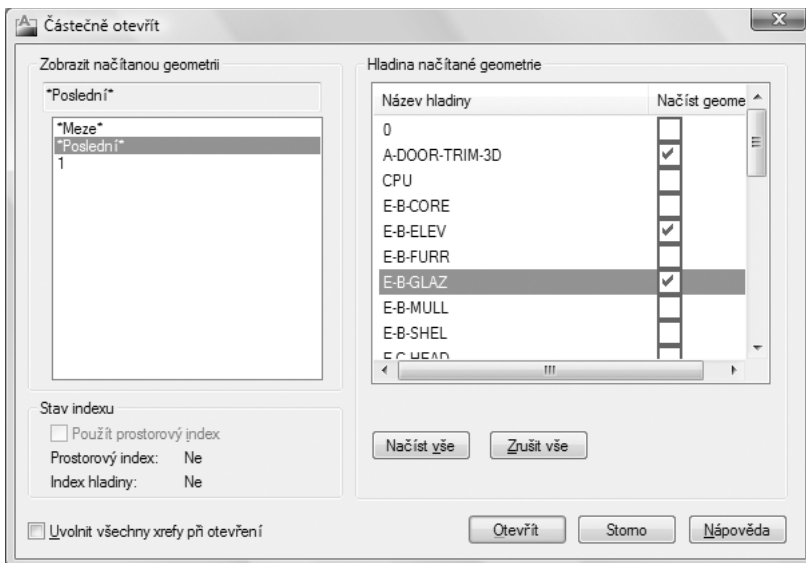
Částečně otevřít

Zobrazit načítanou geometrii

*Poslední*

*Meze*
*Poslední*
1

Stav indexu

Použít prostorový index

Prostorový index: Ne

Index hladiny: Ne

Hladina načítané geometrie

| Název hladiny | Načíst geome |
|---|---|
| 0 | ☐ |
| A-DOOR-TRIM-3D | ☑ |
| CPU | ☐ |
| E-B-CORE | ☐ |
| E-B-ELEV | ☑ |
| E-B-FURR | ☐ |
| E-B-GLAZ | ☑ |
| E-B-MULL | ☐ |
| E-B-SHEL | ☐ |
| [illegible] | ☐ |

Načíst vše

Zrušit vše

Uvolnit všechny xrefy při otevření

Otevřít

Storno

Nápověda